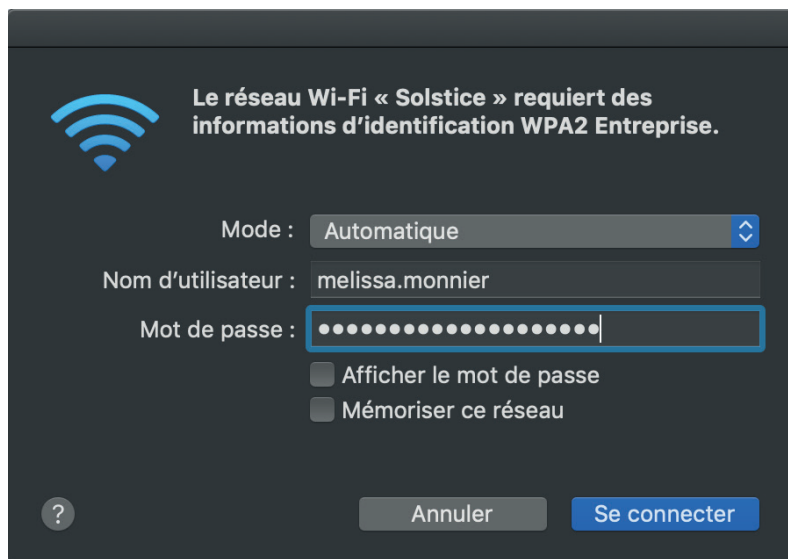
Le réseau Wi-Fi « Solstice » requiert des informations d'identification WPA2 Entreprise.

Mode : Automatique

Nom d'utilisateur : melissa.monnier

Mot de passe : ••••••••••••••••••••

Afficher le mot de passe

Mémoriser ce réseau

?

Annuler

Se connecter